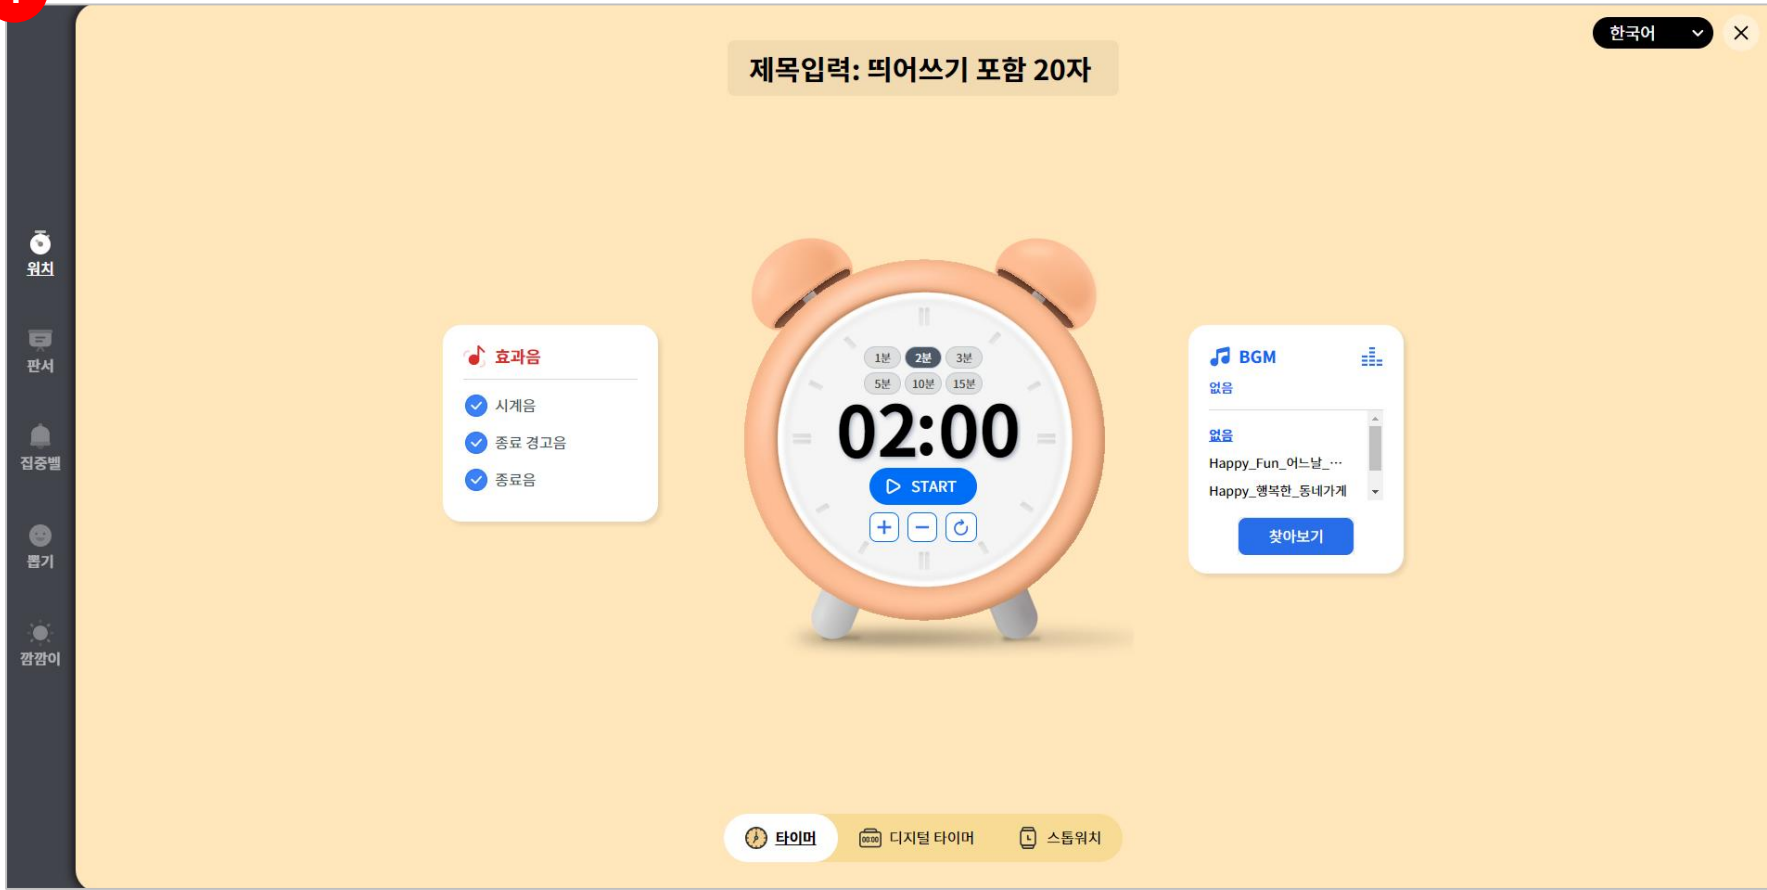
한국어
×

워치
판서
집중벨
뽑기
깜깜이

제목입력: 띄어쓰기 포함 20자

효과음
시계음
종료 경고음
종료음

1분 2분 3분
5분 10분 15분
02:00
START
+ − ↻

BGM
없음
없음
Happy_Fun_어느날_…
Happy_행복한_동네가게
찾아보기

타이머
디지털 타이머
스톱워치